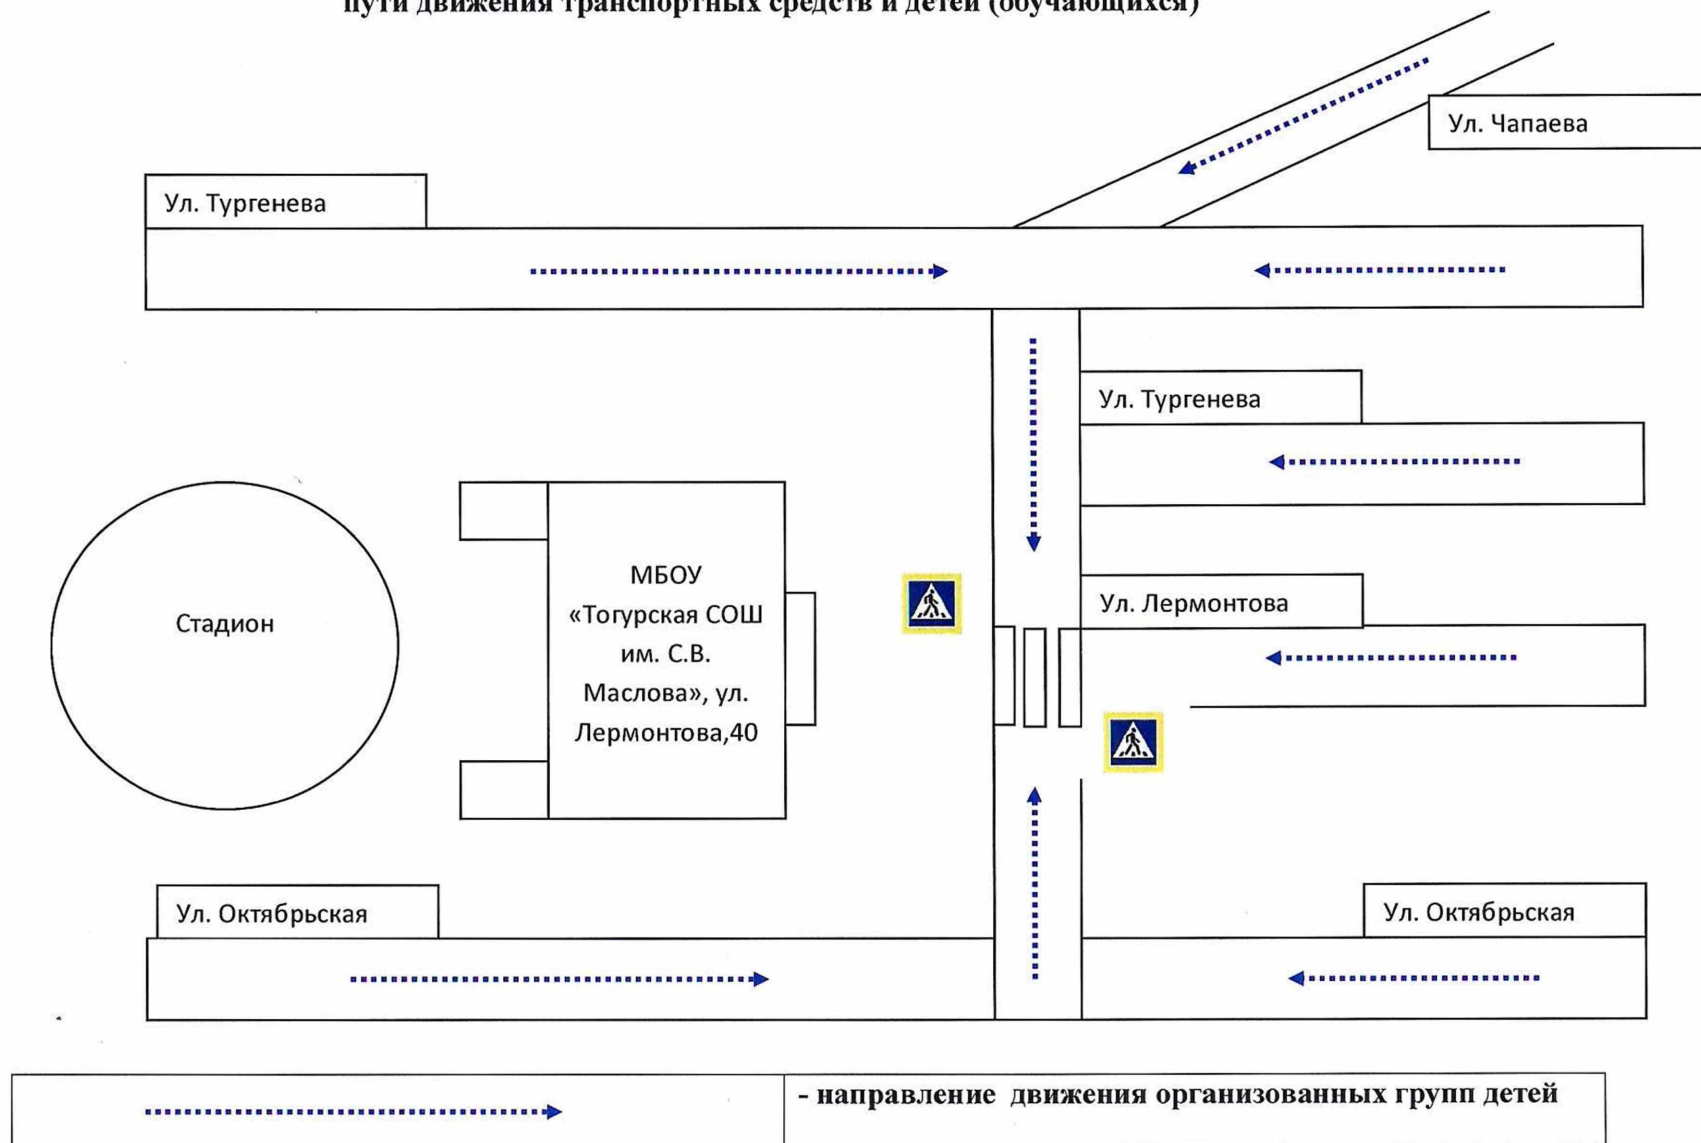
пути движения транспортных средств и детей (обучающихся)

Ул. Чапаева

Ул. Тургенева

Ул. Тургенева

Стадион

МБОУ «Тогурская СОШ им. С.В. Маслова», ул. Лермонтова,40

Ул. Лермонтова

Ул. Октябрьская

Ул. Октябрьская

| | - направление движения организованных групп детей |
|---|---|